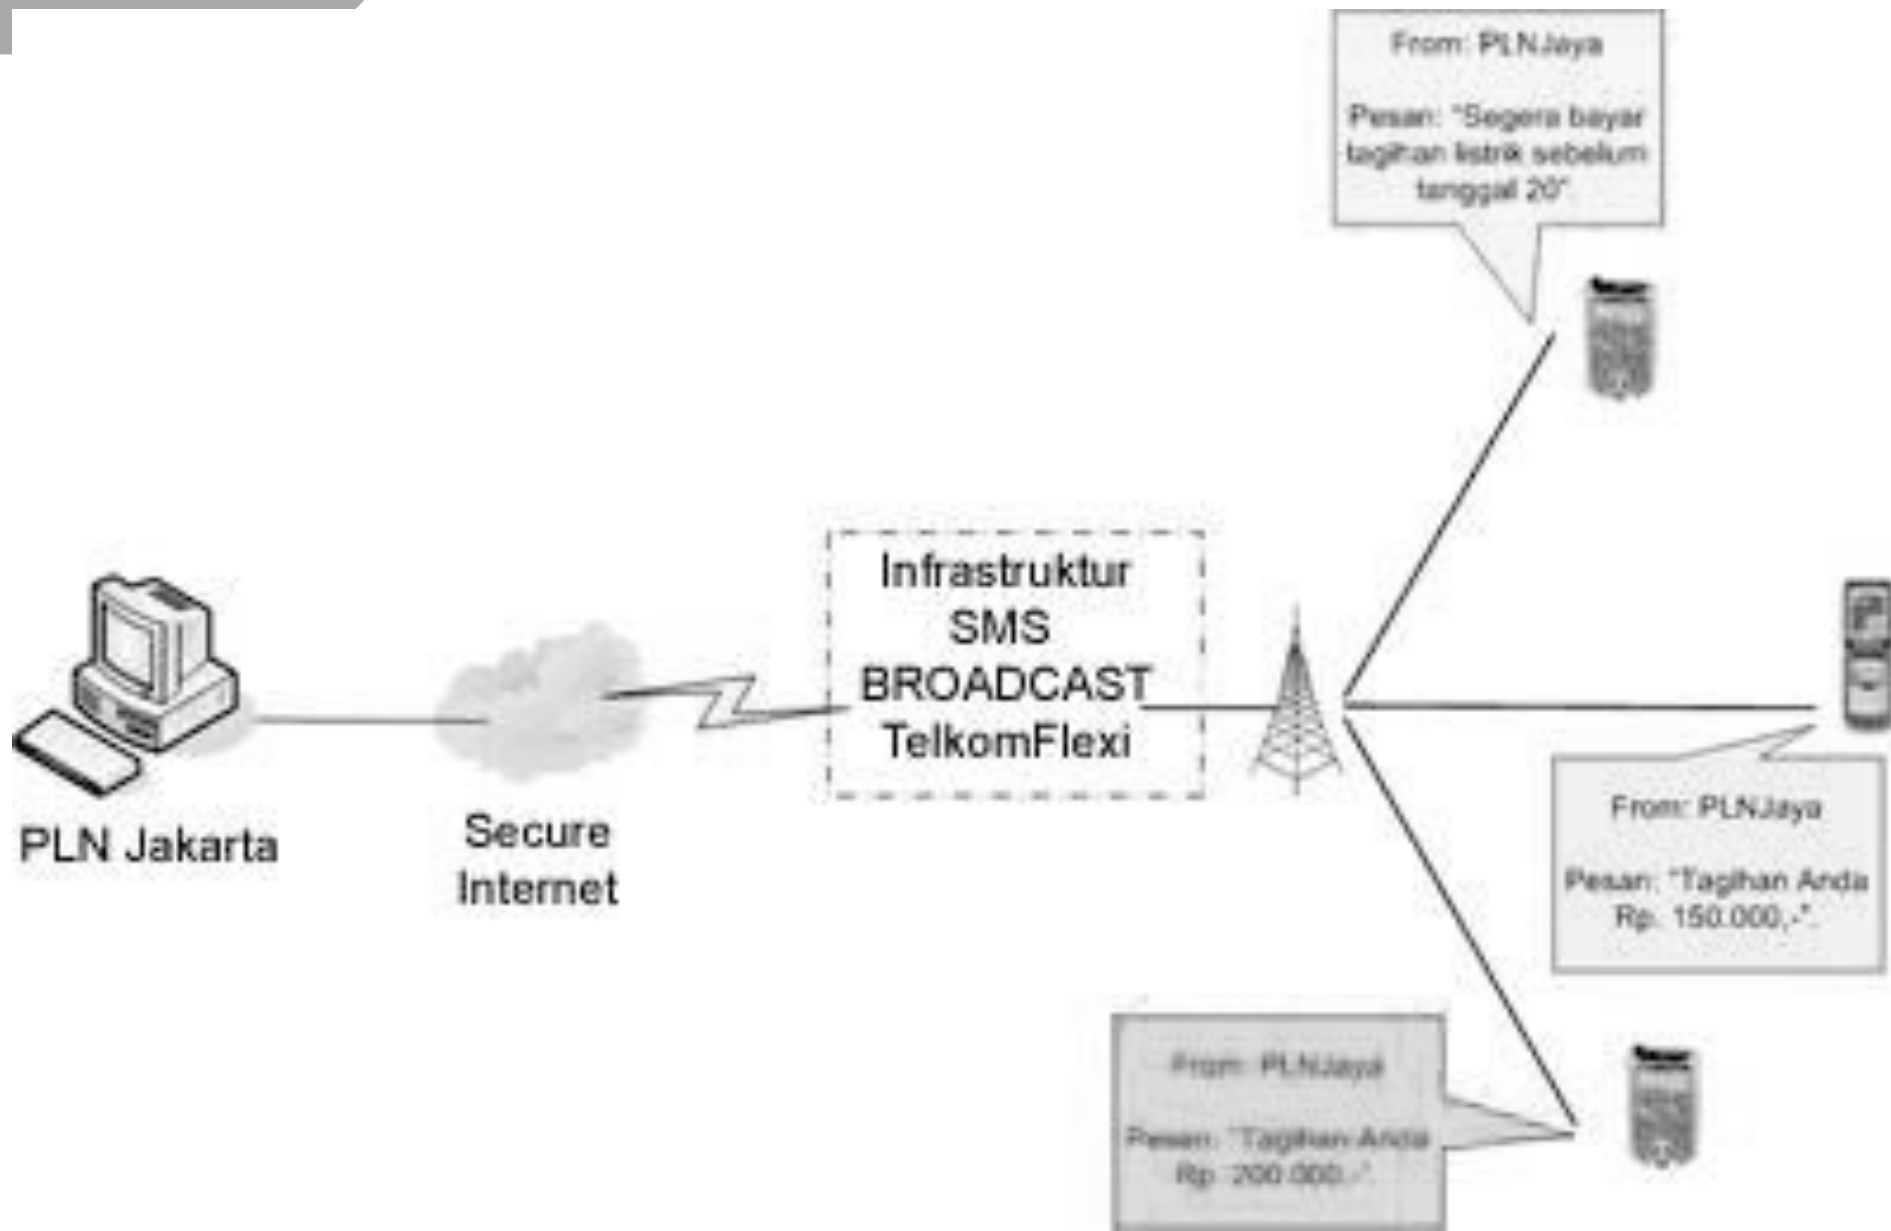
From: PLNJaya

Pesan: "Segera bayar tagihan listrik sebelum tanggal 20"

Infrastruktur SMS BROADCAST TelkomFlexi

PLN Jakarta

Secure Internet

From: PLNJaya

Pesan: "Tagihan Anda Rp. 150.000,-".

From: PLNJaya

Pesan: "Tagihan Anda Rp. 200.000,-".